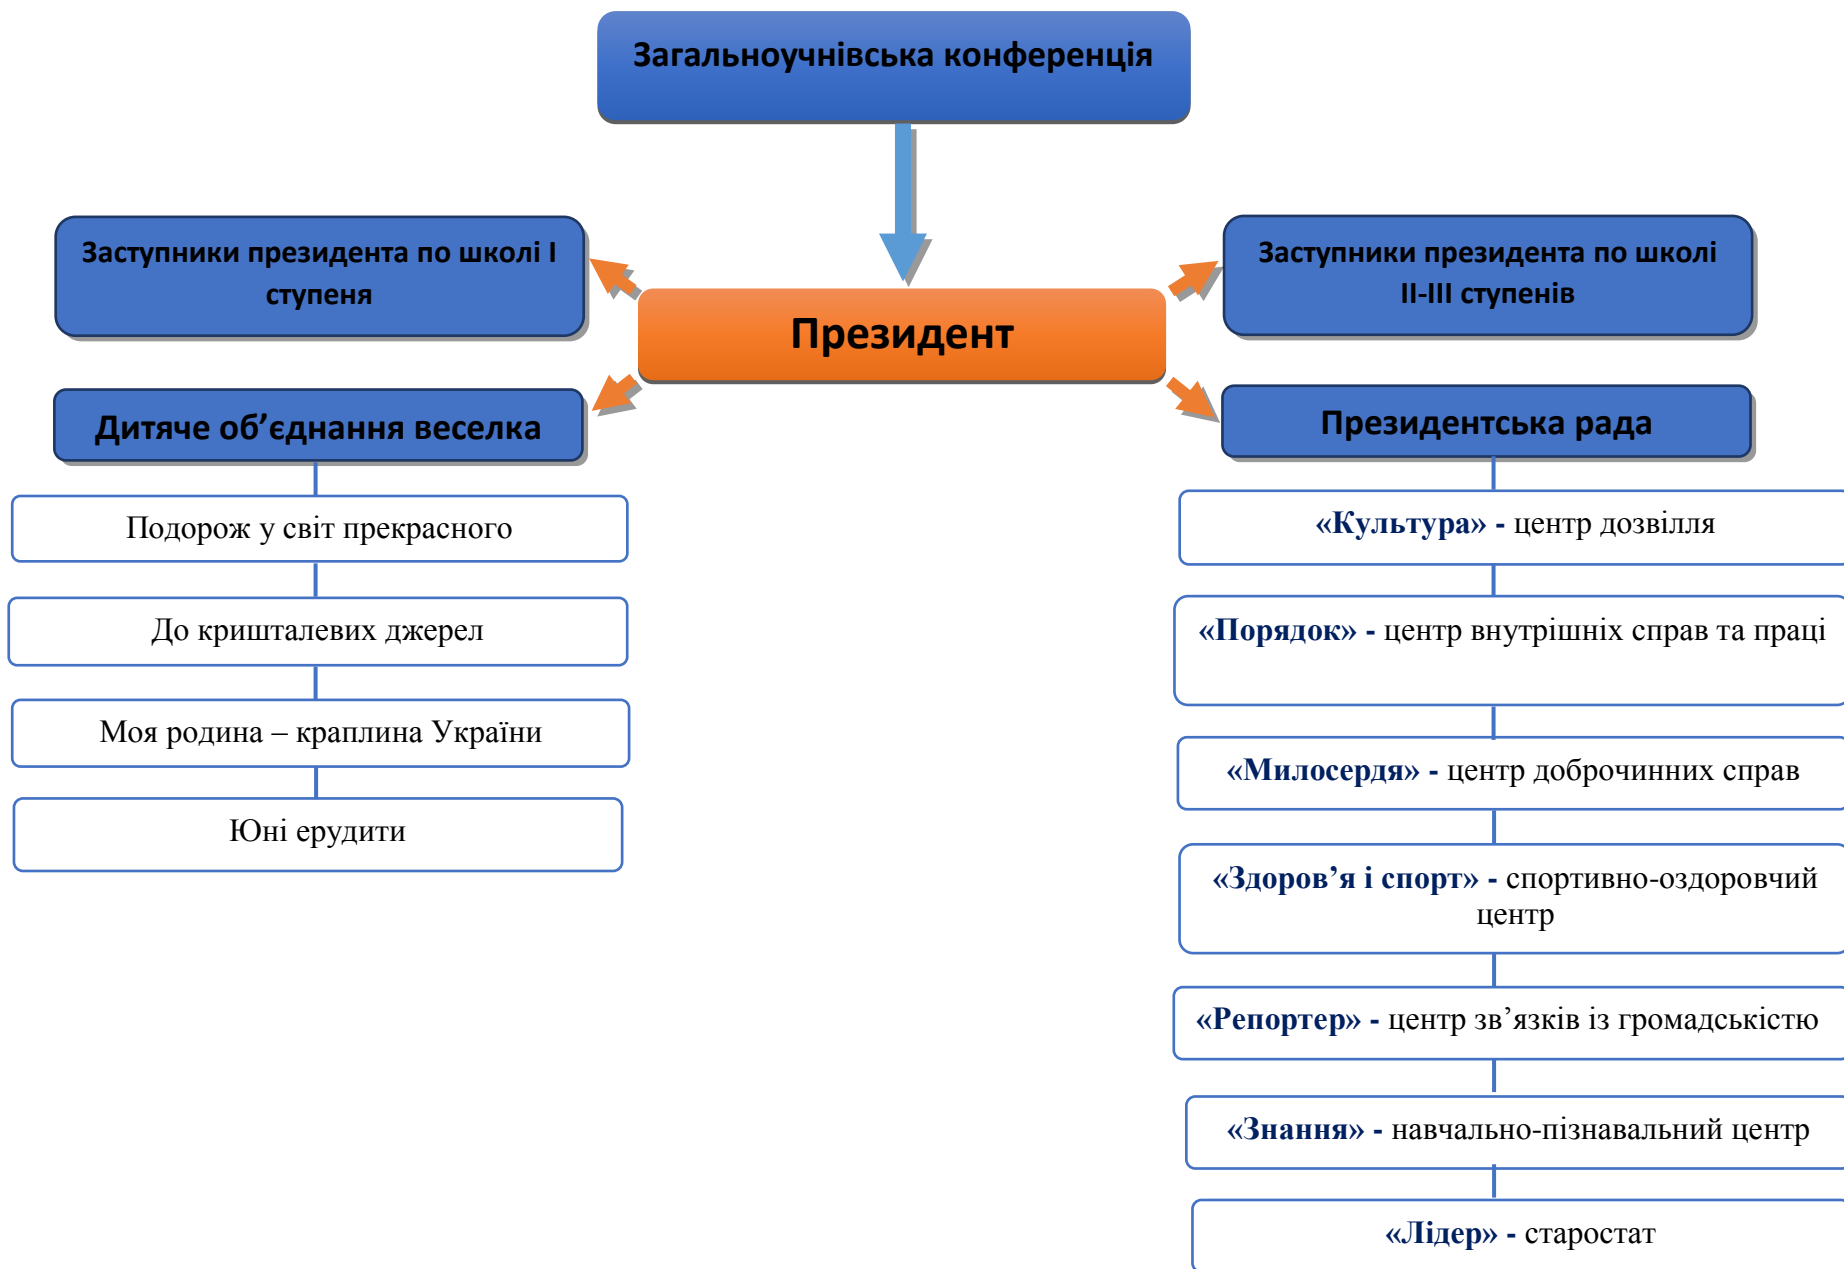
Загальноучнівська конференція

Заступники президента по школі І ступеня

Президент

Заступники президента по школі ІІ-ІІІ ступенів

Дитяче об'єднання веселка

Президентська рада

Подорож у світ прекрасного

До кришталевих джерел

Моя родина – краплина України

Юні ерудити

«Культура» - центр дозвілля

«Порядок» - центр внутрішніх справ та праці

«Милосердя» - центр доброчинних справ

«Здоров'я і спорт» - спортивно-оздоровчий центр

«Репортер» - центр зв'язків із громадськістю

«Знання» - навчально-пізнавальний центр

«Лідер» - старостат